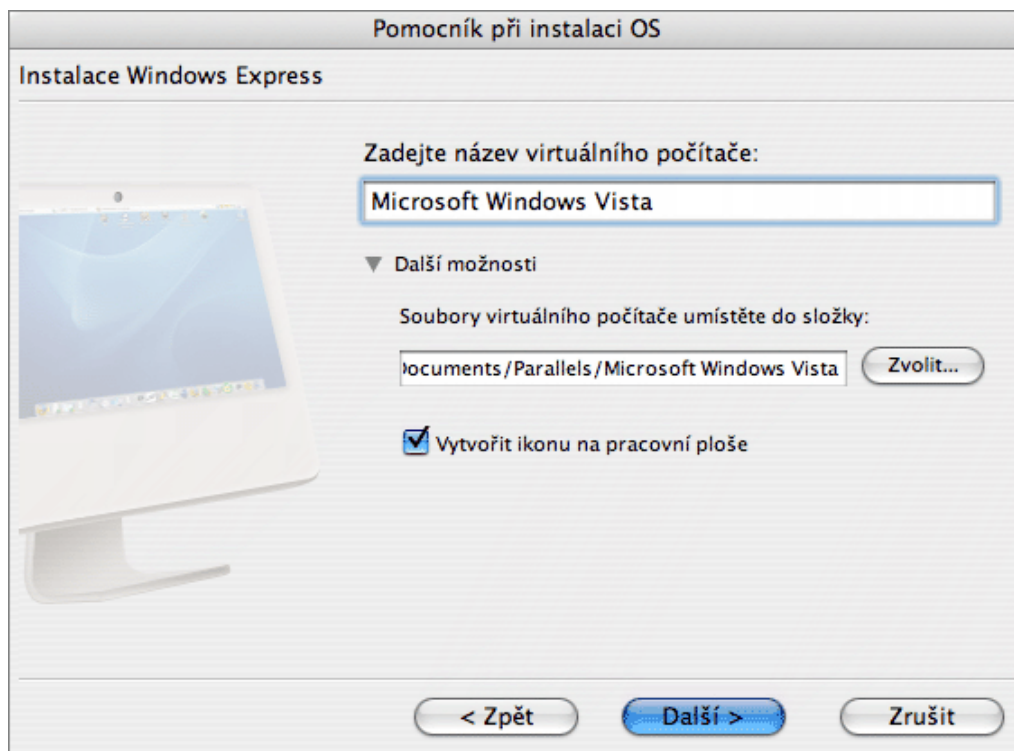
Pomocník při instalaci OS

Instalace Windows Express

Zadejte název virtuálního počítače:

Microsoft Windows Vista

Další možnosti

Soubory virtuálního počítače umístěte do složky:

ocuments/Parallels/Microsoft Windows Vista

Zvolit...

Vytvořit ikonu na pracovní ploše

< Zpět

Další >

Zrušit